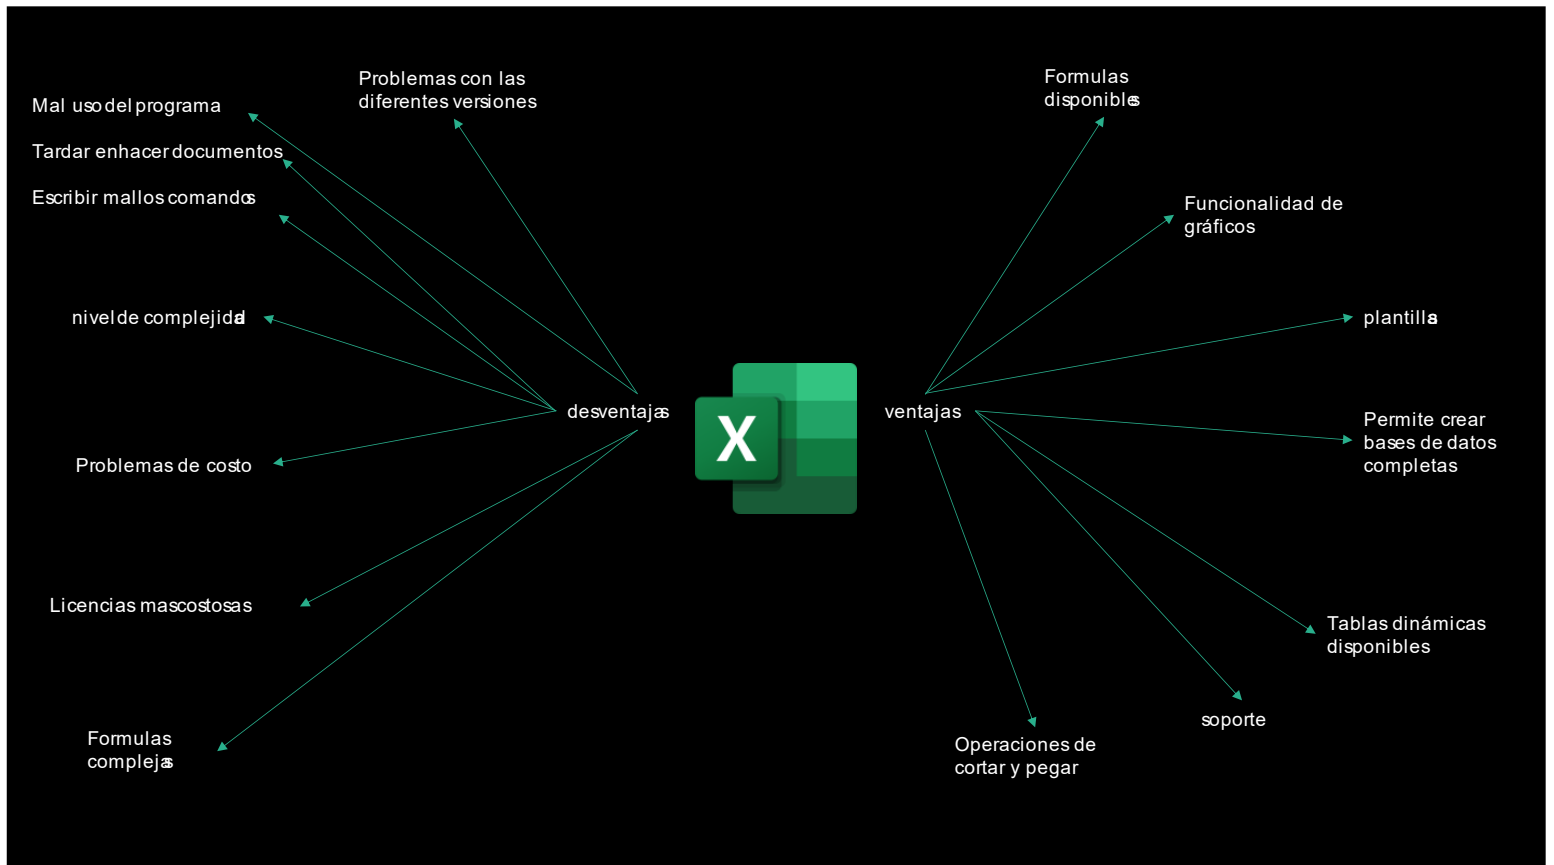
Problemas con las diferentes versiones

Mal uso del programa

Tardar en hacer documentos

Escribir mal los comandos

nivel de complejidad

Problemas de costo

Licencias mas costosas

Formulas complejas

desventajas

X

ventajas

Formulas disponibles

Funcionalidad de gráficos

plantillas

Permite crear bases de datos completas

Tablas dinámicas disponibles

soporte

Operaciones de cortar y pegar